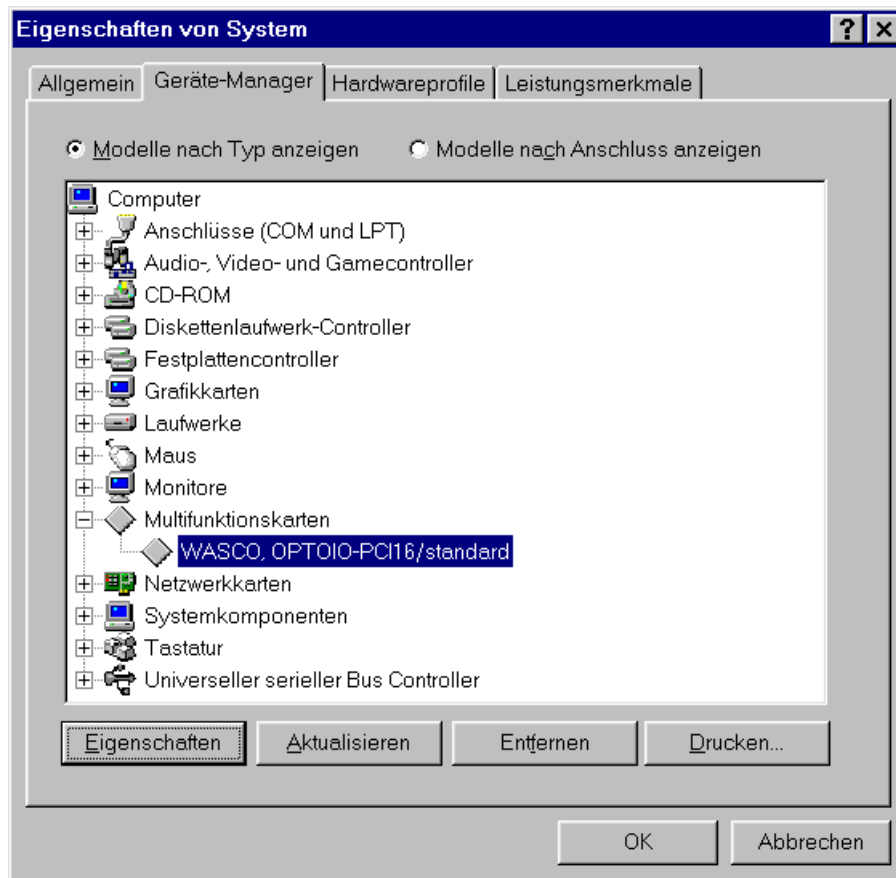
Eigenschaften von System

?

Allgemein | Geräte-Manager | Hardwareprofile | Leistungsmerkmale

Modelle nach Typ anzeigen
Modelle nach Anschluss anzeigen

Computer
Anschlüsse (COM und LPT)
Audio-, Video- und Gamecontroller
CD-ROM
Diskettenlaufwerk-Controller
Festplattencontroller
Grafikkarten
Laufwerke
Maus
Monitore
Multifunktionskarten
WASCO, OPTOIO-PCI16/standard
Netzwerkkarten
Systemkomponenten
Tastatur
Universeller serieller Bus Controller

Eigenschaften
Aktualisieren
Entfernen
Drucken...

OK
Abbrechen